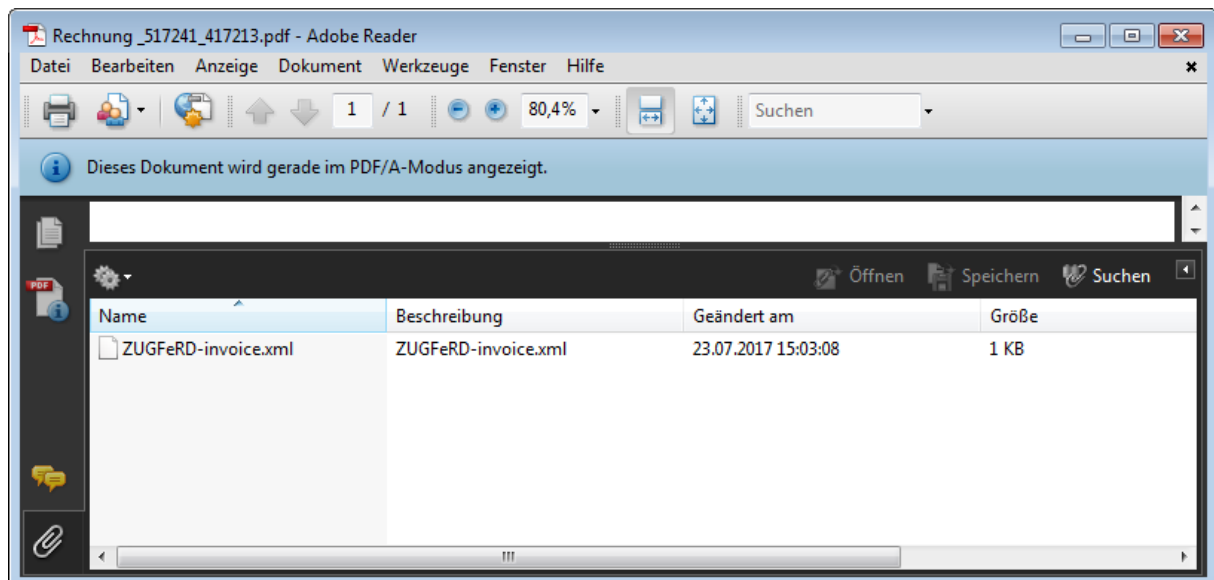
Rechnung _517241_417213.pdf - Adobe Reader

Datei Bearbeiten Anzeige Dokument Werkzeuge Fenster Hilfe

1 / 1 80,4% Suchen

Dieses Dokument wird gerade im PDF/A-Modus angezeigt.

PDF

Öffnen Speichern Suchen

| Name | Beschreibung | Geändert am | Größe |
|---|---|---|---|
| ZUGFeRD-invoice.xml | ZUGFeRD-invoice.xml | 23.07.2017 15:03:08 | 1 KB |